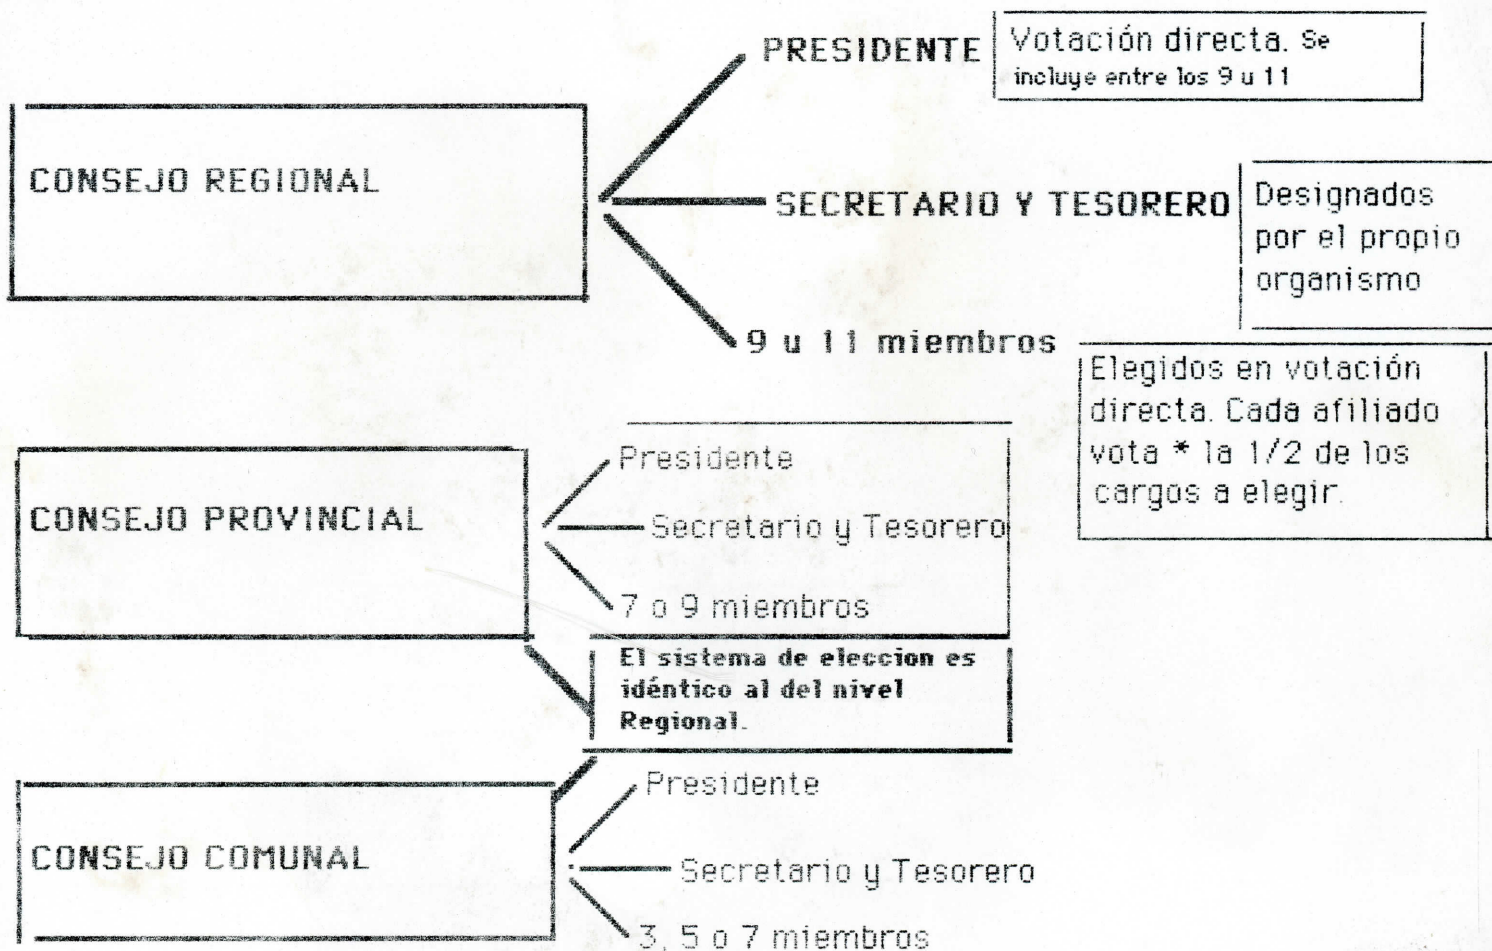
CONSEJO REGIONAL

PRESIDENTE

Votación directa. Se incluye entre los 9 u 11

SECRETARIO Y TESORERO

Designados por el propio organismo

9 u 11 miembros

Elegidos en votación directa. Cada afiliado vota * la 1/2 de los cargos a elegir.

CONSEJO PROVINCIAL

Presidente

Secretario y Tesorero

7 o 9 miembros

El sistema de eleccion es idéntico al del nivel Regional.

CONSEJO COMUNAL

Presidente

Secretario y Tesorero

3, 5 o 7 miembros